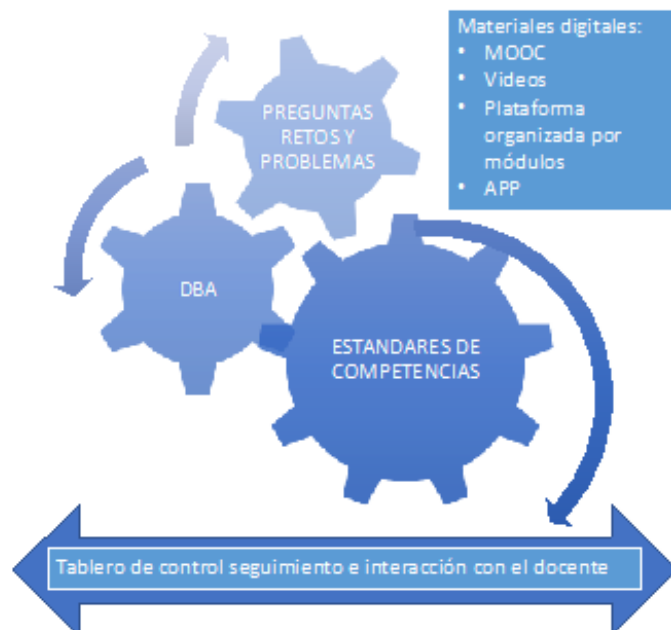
Materiales digitales:
- MOOC
- Videos
- Plataforma organizada por módulos
- APP

PREGUNTAS RETOS Y PROBLEMAS

DBA

ESTANDARES DE COMPETENCIAS

Tablero de control seguimiento e interacción con el docente